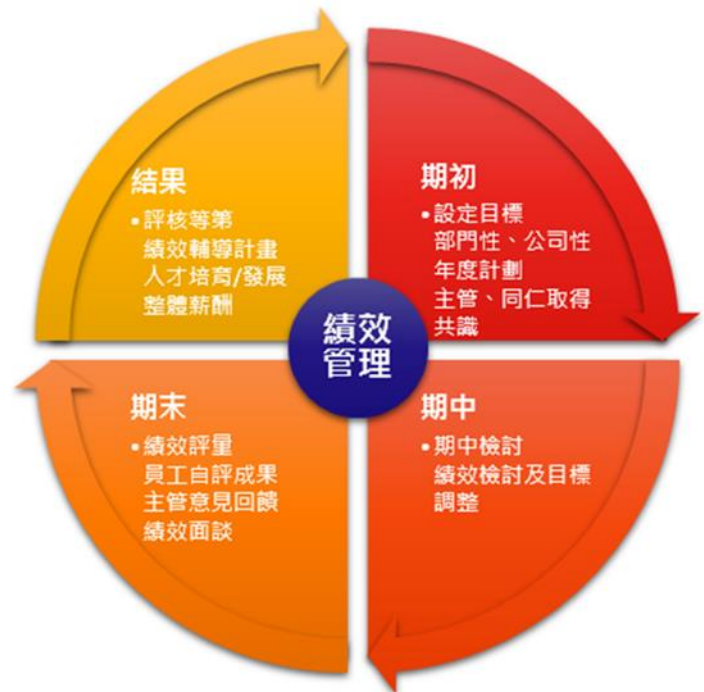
結果
• 評核等第
績效輔導計畫
人才培育/發展
整體薪酬

期初
• 設定目標
部門性、公司性
年度計劃
主管、同仁取得
共識

績效
管理

期末
• 績效評量
員工自評成果
主管意見回饋
績效面談

期中
• 期中檢討
績效檢討及目標
調整